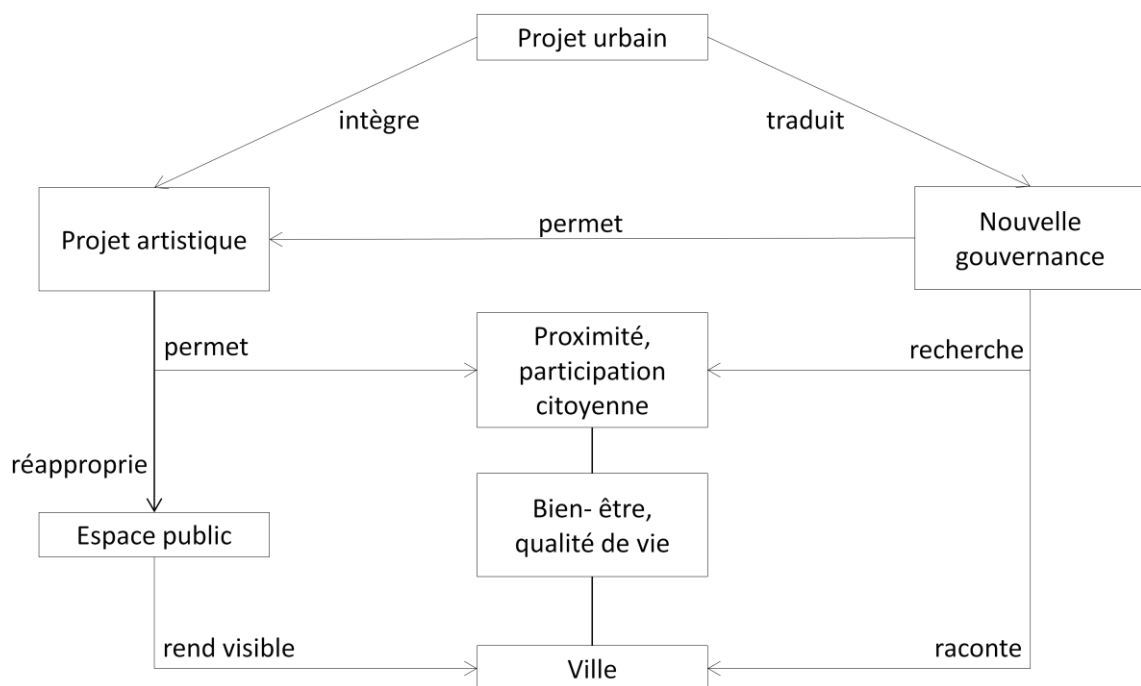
Projet urbain

intègre

traduit

Projet artistique

permet

Nouvelle gouvernance

permet

Proximité, participation citoyenne

recherche

réapproprie

Bien- être, qualité de vie

Espace public

rend visible

Ville

raconte